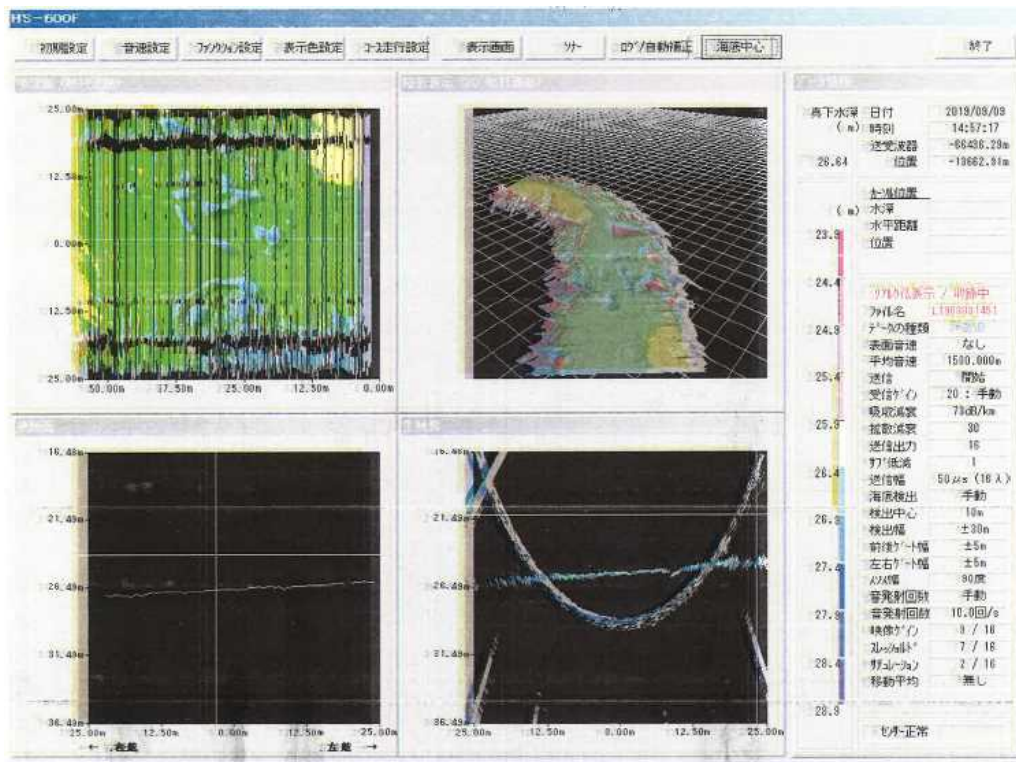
HS-600F

初期設定 音速設定 ファンクション設定 表示色設定 コース走行設定 表示画面 ソナー ログ/自動補正 海底中心 終了

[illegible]

25.00m
12.50m
0.00m
12.50m
25.00m
50.00m 37.50m 25.00m 12.50m 0.00m

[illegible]

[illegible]

16.49m
21.49m
26.49m
31.49m
36.49m
25.00m 12.50m 0.00m 12.50m 25.00m
← 右舷 左舷 →

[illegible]

16.49m
21.49m
26.49m
31.49m
36.49m
25.00m 12.50m 0.00m 12.50m 25.00m

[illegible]

真下水深 (m)
28.64

日付 2019/09/09
時刻 14:57:17
送受波器 位置 -66436.29m -13662.91m

カーソル位置
(m) 水深
水平距離
位置

23.9
24.4
24.9
25.4
25.9
26.4
26.9
27.4
27.9
28.4
28.9

リアルタイム表示 / 収録中

| ファイル名 | L1909091451 |
|---|---|
| データの種類 | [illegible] |
| 表面音速 | なし |
| 平均音速 | 1500.000m |
| 送信 | 開始 |
| 受信ゲイン | 20 : 手動 |
| 吸収減衰 | 73dB/km |
| 拡散減衰 | 30 |
| 送信出力 | 16 |
| サブ抑圧 | 1 |
| 送信幅 | 50μs (16入) |
| 海底検出 | 手動 |
| 検出中心 | 10m |
| 検出幅 | ±30m |
| 前後ゲート幅 | ±5m |
| 左右ゲート幅 | ±5m |
| スワス幅 | 90度 |
| 音発射回数 | 手動 |
| 音発射回数 | 10.0回/s |
| 映像ゲイン | 9 / 16 |
| スレッショルド | 7 / 16 |
| サチュレーション | 2 / 16 |
| 移動平均 | 無し |

センサー正常